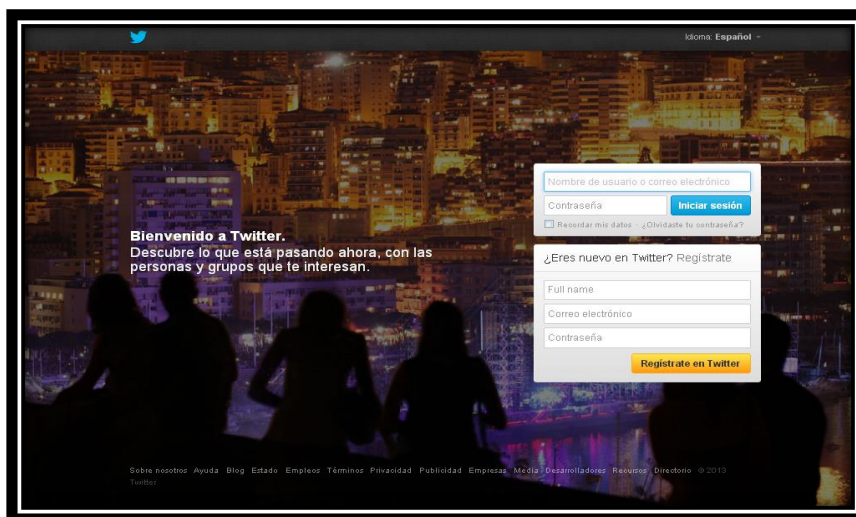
Idioma: Español

Nombre de usuario o correo electrónico
Contraseña
Iniciar sesión
Recordar mis datos · ¿Olvidaste tu contraseña?

Bienvenido a Twitter.
Descubre lo que está pasando ahora, con las personas y grupos que te interesan.

¿Eres nuevo en Twitter? Regístrate
Full name
Correo electrónico
Contraseña
Regístrate en Twitter

Sobre nosotros Ayuda Blog Estado Empleos Términos Privacidad Publicidad Empresas Media Desarrolladores Recursos Directorio © 2013 Twitter